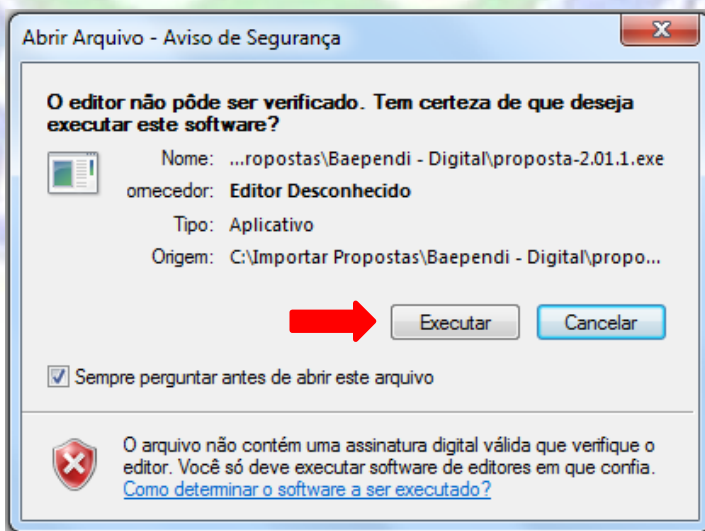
Abrir Arquivo - Aviso de Segurança

O editor não pôde ser verificado. Tem certeza de que deseja executar este software?

Nome: ...ropostas\Baependi - Digital\proposta-2.01.1.exe

ornecedor: Editor Desconhecido

Tipo: Aplicativo

Origem: C:\Importar Propostas\Baependi - Digital\propo...

Executar

Cancelar

Sempre perguntar antes de abrir este arquivo

O arquivo não contém uma assinatura digital válida que verifique o editor. Você só deve executar software de editores em que confia.
Como determinar o software a ser executado?